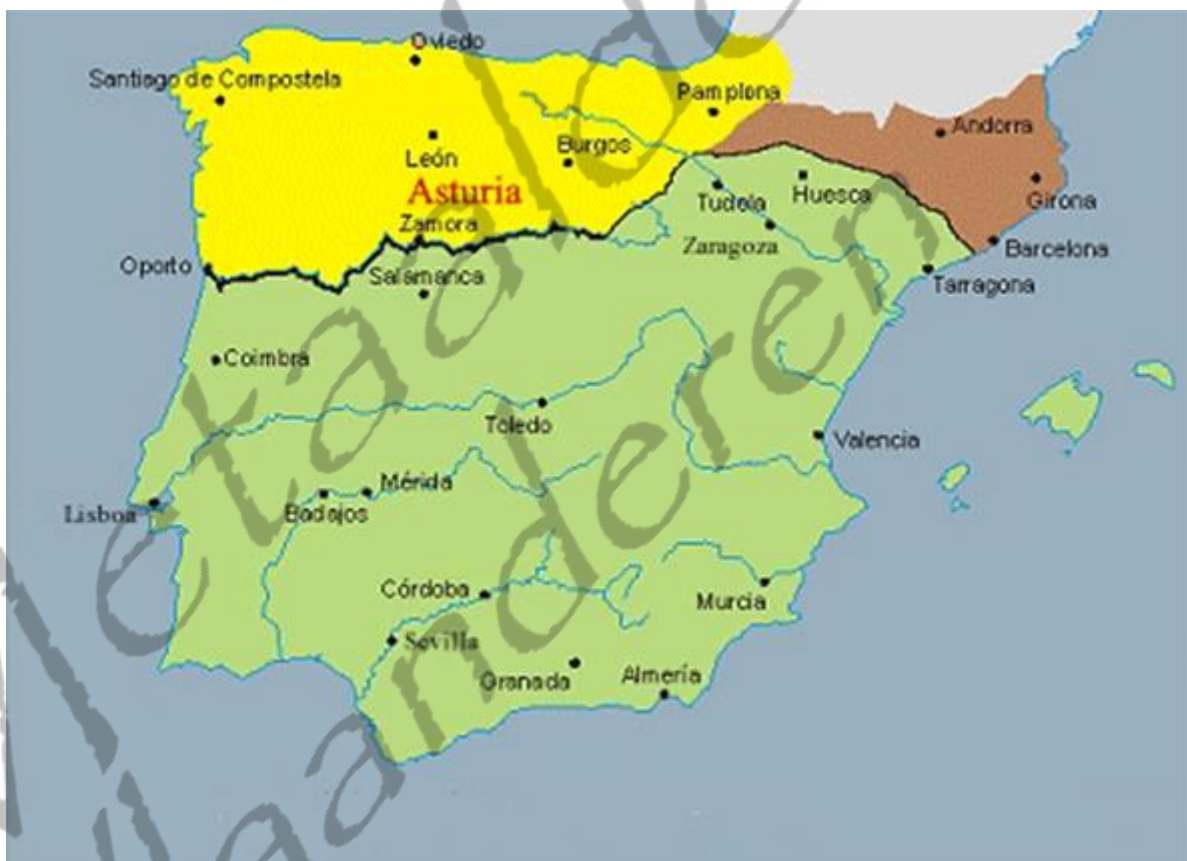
Oviedo
Santiago de Compostela
Pamplona
Andorra
León
Burgos
Asturia
Huesca
Tudela
Girona
Zamora
Zaragoza
Barcelona
Oporto
Salamanca
Tarragona
Coimbra
Toledo
Valencia
Mérida
Lisboa
Badajos
Córdoba
Murcia
Sevilla
Granada
Almería